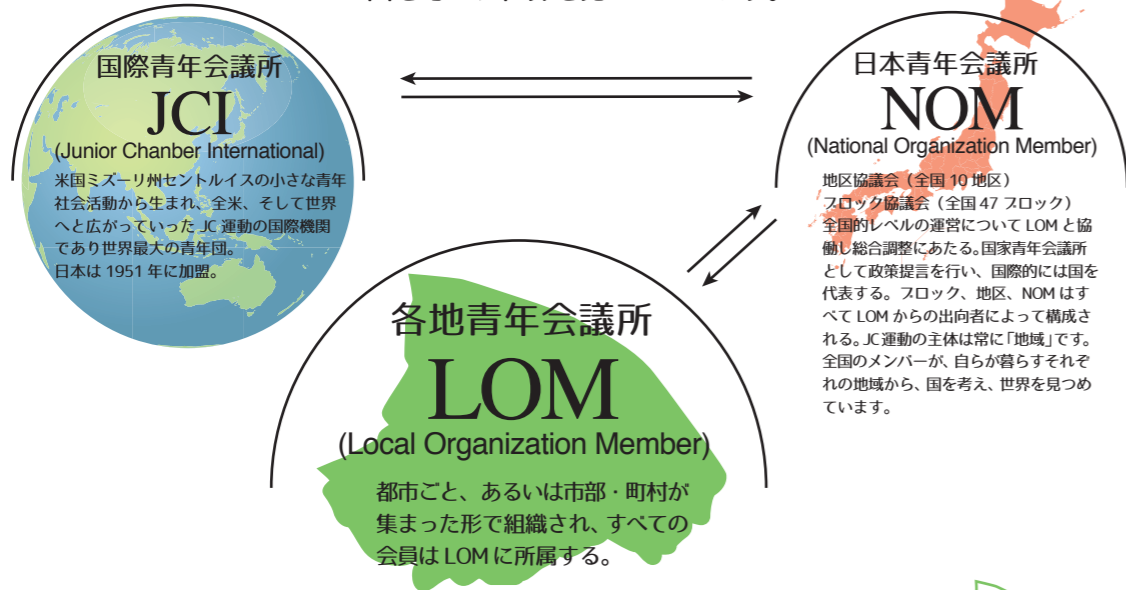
国際青年会議所
JCI
(Junior Chanber International)
米国ミズーリ州セントルイスの小さな青年社会活動から生まれ、全米、そして世界へと広がっていった JC 運動の国際機関であり世界最大の青年団。
日本は 1951 年に加盟。

日本青年会議所
NOM
(National Organization Member)
地区協議会（全国 10 地区）
ブロック協議会（全国 47 ブロック）
全国的レベルの運営について LOM と協働し総合調整にあたる。国家青年会議所として政策提言を行い、国際的には国を代表する。ブロック、地区、NOM はすべて LOM からの出向者によって構成される。JC 運動の主体は常に「地域」です。全国のメンバーが、自らが暮らすそれぞれの地域から、国を考え、世界を見つめています。

各地青年会議所
LOM
(Local Organization Member)
都市ごと、あるいは市部・町村が集まった形で組織され、すべての会員は LOM に所属する。